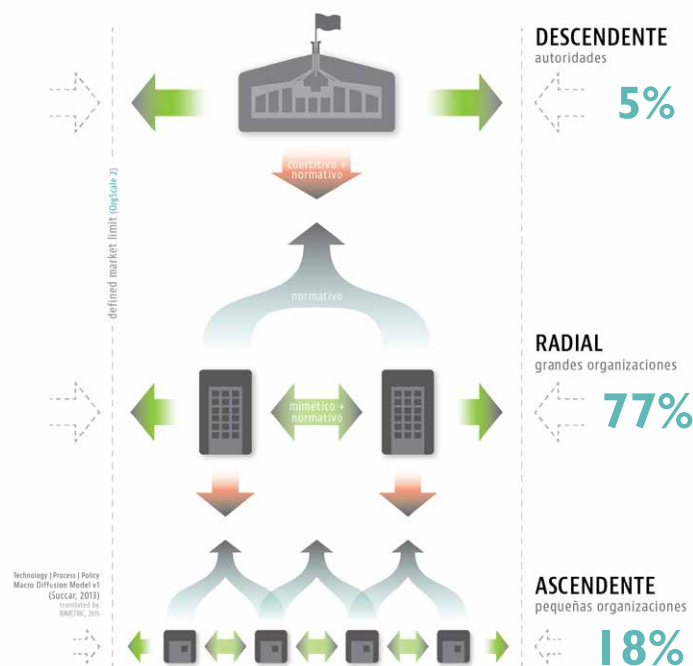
DESCENDENTE
autoridades
5%

coercitivo + normativo

defined market limit (OrgScale 2)

normativo

RADIAL
grandes organizaciones
77%

mimético + normativo

Technology | Process | Policy
Macro Diffusion Model v1
(Succar, 2013)
translated by
BIMETRIC 2015

ASCENDENTE
pequeñas organizaciones
18%